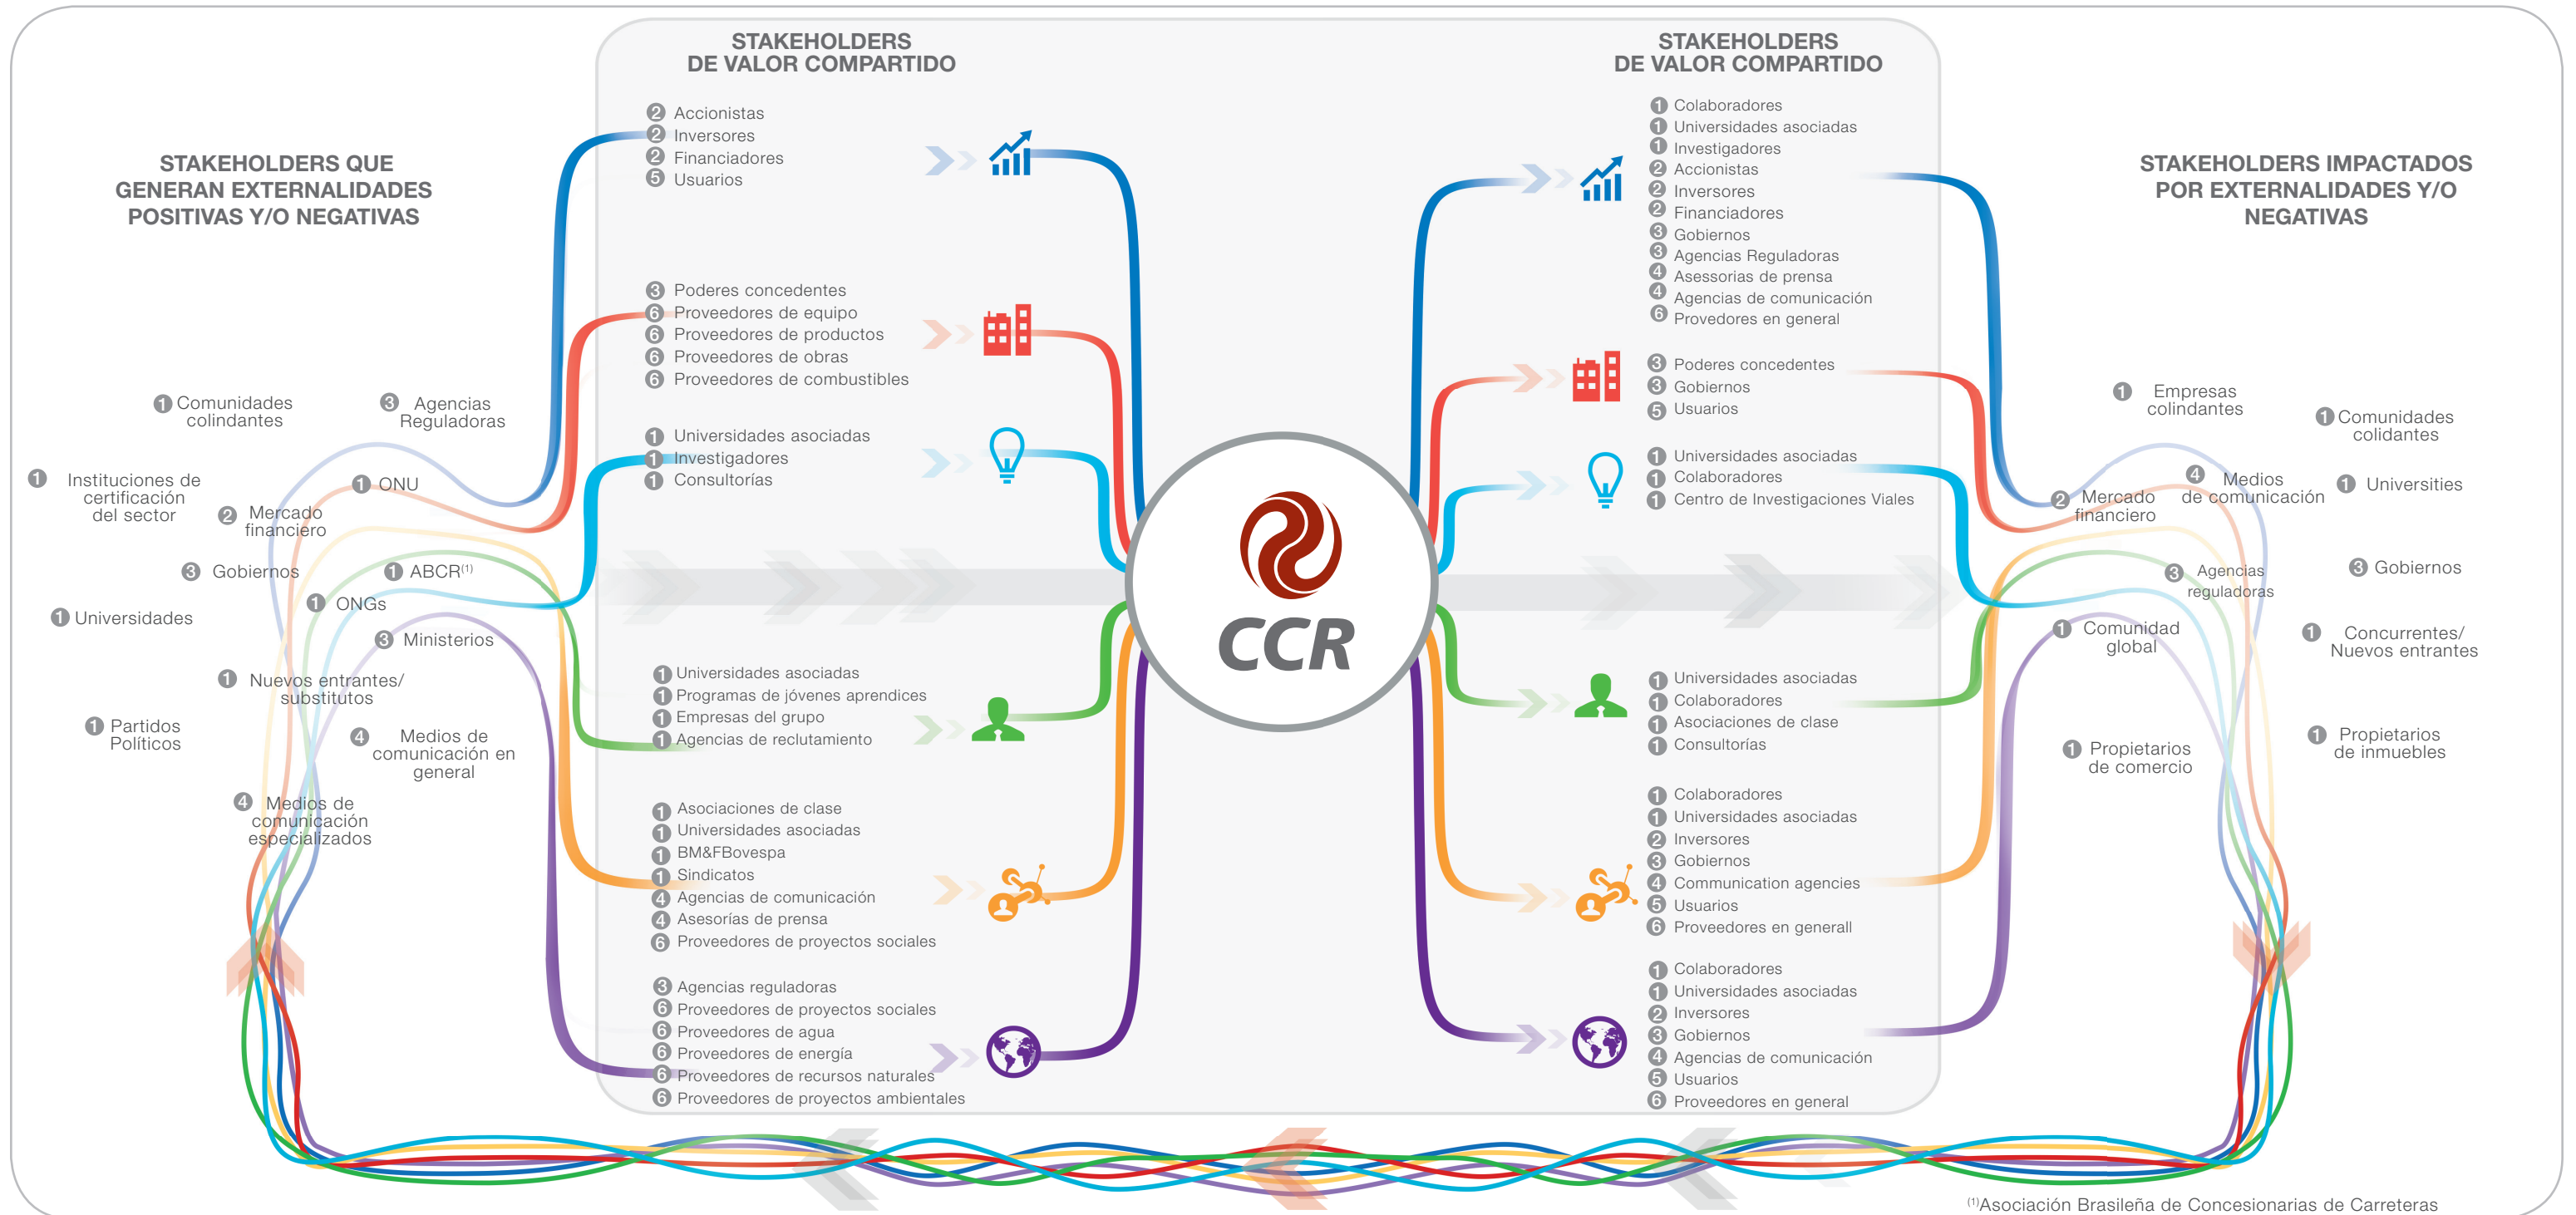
STAKEHOLDERS QUE GENERAN EXTERNALIDADES POSITIVAS Y/O NEGATIVAS

1 Comunidades colindantes
3 Agencias Reguladoras
1 Instituciones de certificación del sector
1 ONU
2 Mercado financiero
3 Gobiernos
1 ABCR$^{(1)}$
1 ONGs
1 Universidades
3 Ministerios
1 Nuevos entrantes/ substitutos
1 Partidos Políticos
4 Medios de comunicación en general
4 Medios de comunicación especializados

STAKEHOLDERS DE VALOR COMPARTIDO

2 Accionistas
2 Inversores
2 Financiadores
5 Usuarios

3 Poderes concedentes
6 Proveedores de equipo
6 Proveedores de productos
6 Proveedores de obras
6 Proveedores de combustibles

1 Universidades asociadas
1 Investigadores
1 Consultorías

1 Universidades asociadas
1 Programas de jóvenes aprendices
1 Empresas del grupo
1 Agencias de reclutamiento

1 Asociaciones de clase
1 Universidades asociadas
1 BM&FBovespa
1 Sindicatos
4 Agencias de comunicación
4 Asesorías de prensa
6 Proveedores de proyectos sociales

3 Agencias reguladoras
6 Proveedores de proyectos sociales
6 Proveedores de agua
6 Proveedores de energía
6 Proveedores de recursos naturales
6 Proveedores de proyectos ambientales

CCR

STAKEHOLDERS DE VALOR COMPARTIDO

1 Colaboradores
1 Universidades asociadas
1 Investigadores
2 Accionistas
2 Inversores
2 Financiadores
3 Gobiernos
3 Agencias Reguladoras
4 Asessorias de prensa
4 Agencias de comunicación
6 Provedores en general

3 Poderes concedentes
3 Gobiernos
5 Usuarios

1 Universidades asociadas
1 Colaboradores
1 Centro de Investigaciones Viales

1 Universidades asociadas
1 Colaboradores
1 Asociaciones de clase
1 Consultorías

1 Colaboradores
1 Universidades asociadas
2 Inversores
3 Gobiernos
4 Communication agencies
5 Usuarios
6 Proveedores en generall

1 Colaboradores
1 Universidades asociadas
2 Inversores
3 Gobiernos
4 Agencias de comunicación
5 Usuarios
6 Proveedores en general

STAKEHOLDERS IMPACTADOS POR EXTERNALIDADES Y/O NEGATIVAS

1 Empresas colindantes
1 Comunidades colidantes
2 Mercado financiero
4 Medios de comunicación
1 Universities
3 Agencias reguladoras
3 Gobiernos
1 Comunidad global
1 Concurrentes/ Nuevos entrantes
1 Propietarios de comercio
1 Propietarios de inmuebles

$^{(1)}$Asociación Brasileña de Concesionarias de Carreteras